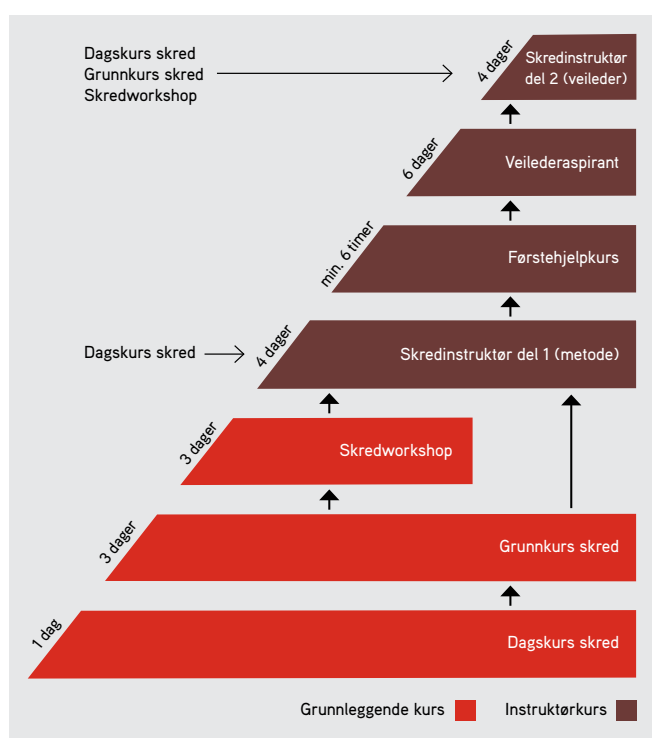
Dagskurs skred
Grunnkurs skred
Skredworkshop

4 dager
Skredinstruktør del 2 (veileder)

6 dager
Veilederaspirant

min. 6 timer
Førstehjelpkurs

Dagskurs skred

4 dager
Skredinstruktør del 1 (metode)

3 dager
Skredworkshop

3 dager
Grunnkurs skred

1 dag
Dagskurs skred

Grunnleggende kurs
Instruktørkurs